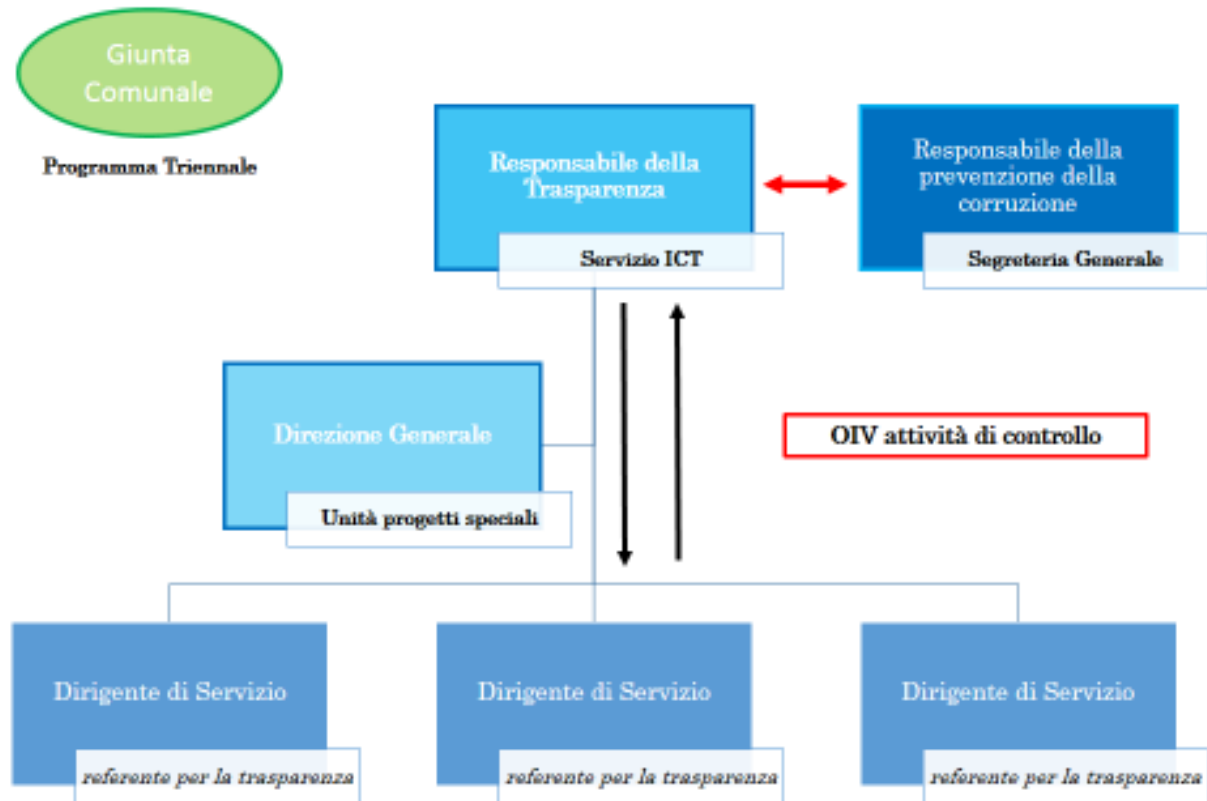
Giunta Comunale

Programma Triennale

Responsabile della Trasparenza

Servizio ICT

Responsabile della prevenzione della corruzione

Segreteria Generale

Direzione Generale

Unità progetti speciali

OIV attività di controllo

Dirigente di Servizio

referente per la trasparenza

Dirigente di Servizio

referente per la trasparenza

Dirigente di Servizio

referente per la trasparenza